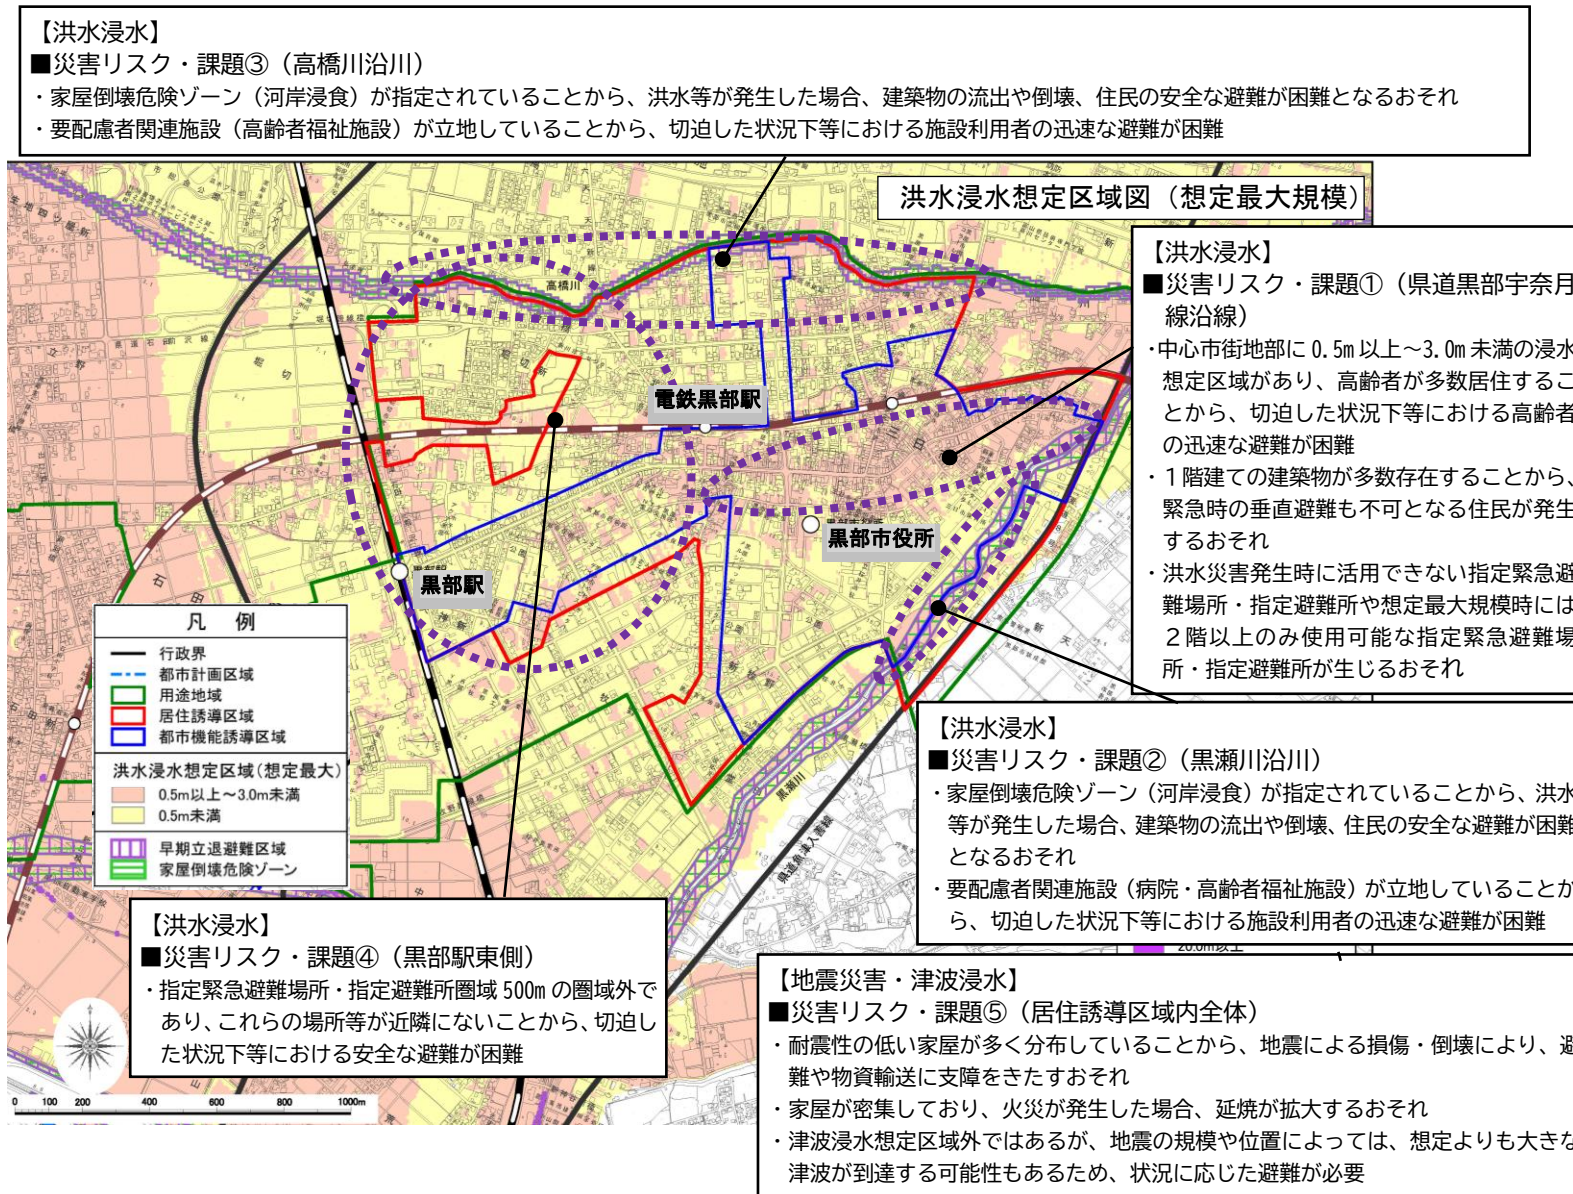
【洪水浸水】
■災害リスク・課題③（高橋川沿川）
・家屋倒壊危険ゾーン（河岸浸食）が指定されていることから、洪水等が発生した場合、建築物の流出や倒壊、住民の安全な避難が困難となるおそれ
・要配慮者関連施設（高齢者福祉施設）が立地していることから、切迫した状況下等における施設利用者の迅速な避難が困難

洪水浸水想定区域図（想定最大規模）

【洪水浸水】
■災害リスク・課題①（県道黒部宇奈月線沿線）
・中心市街地部に 0.5m 以上～3.0m 未満の浸水想定区域があり、高齢者が多数居住することから、切迫した状況下等における高齢者の迅速な避難が困難
・１階建ての建築物が多数存在することから、緊急時の垂直避難も不可となる住民が発生するおそれ
・洪水災害発生時に活用できない指定緊急避難場所・指定避難所や想定最大規模時には２階以上のみ使用可能な指定緊急避難場所・指定避難所が生じるおそれ

高橋川
電鉄黒部駅
黒部市役所
黒部駅
黒瀬川

凡　例
行政界
都市計画区域
用途地域
居住誘導区域
都市機能誘導区域
洪水浸水想定区域（想定最大）
0.5m以上～3.0m未満
0.5m未満
早期立退避難区域
家屋倒壊危険ゾーン

【洪水浸水】
■災害リスク・課題②（黒瀬川沿川）
・家屋倒壊危険ゾーン（河岸浸食）が指定されていることから、洪水等が発生した場合、建築物の流出や倒壊、住民の安全な避難が困難となるおそれ
・要配慮者関連施設（病院・高齢者福祉施設）が立地していることから、切迫した状況下等における施設利用者の迅速な避難が困難

【洪水浸水】
■災害リスク・課題④（黒部駅東側）
・指定緊急避難場所・指定避難所圏域 500m の圏域外であり、これらの場所等が近隣にないことから、切迫した状況下等における安全な避難が困難

0 100 200 400 600 800 1000m

【地震災害・津波浸水】
■災害リスク・課題⑤（居住誘導区域内全体）
・耐震性の低い家屋が多く分布していることから、地震による損傷・倒壊により、避難や物資輸送に支障をきたすおそれ
・家屋が密集しており、火災が発生した場合、延焼が拡大するおそれ
・津波浸水想定区域外ではあるが、地震の規模や位置によっては、想定よりも大きな津波が到達する可能性もあるため、状況に応じた避難が必要